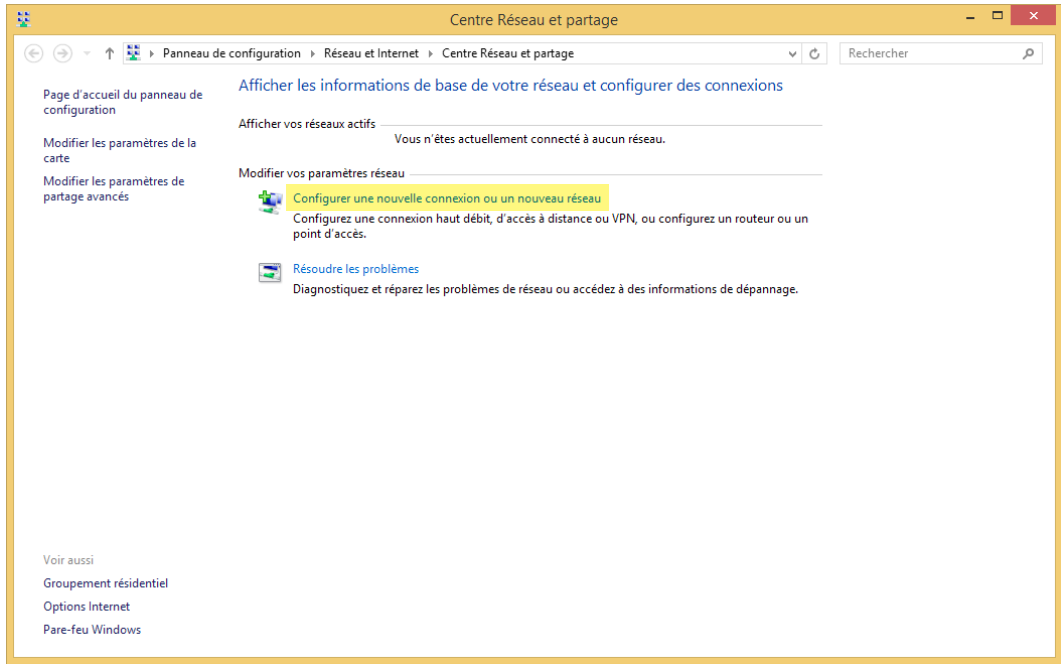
Centre Réseau et partage

Panneau de configuration ▸ Réseau et Internet ▸ Centre Réseau et partage

Rechercher

Page d'accueil du panneau de configuration

Modifier les paramètres de la carte

Modifier les paramètres de partage avancés

Afficher les informations de base de votre réseau et configurer des connexions

Afficher vos réseaux actifs

Vous n'êtes actuellement connecté à aucun réseau.

Modifier vos paramètres réseau

Configurer une nouvelle connexion ou un nouveau réseau
Configurez une connexion haut débit, d'accès à distance ou VPN, ou configurez un routeur ou un point d'accès.

Résoudre les problèmes
Diagnostiquez et réparez les problèmes de réseau ou accédez à des informations de dépannage.

Voir aussi

Groupement résidentiel

Options Internet

Pare-feu Windows